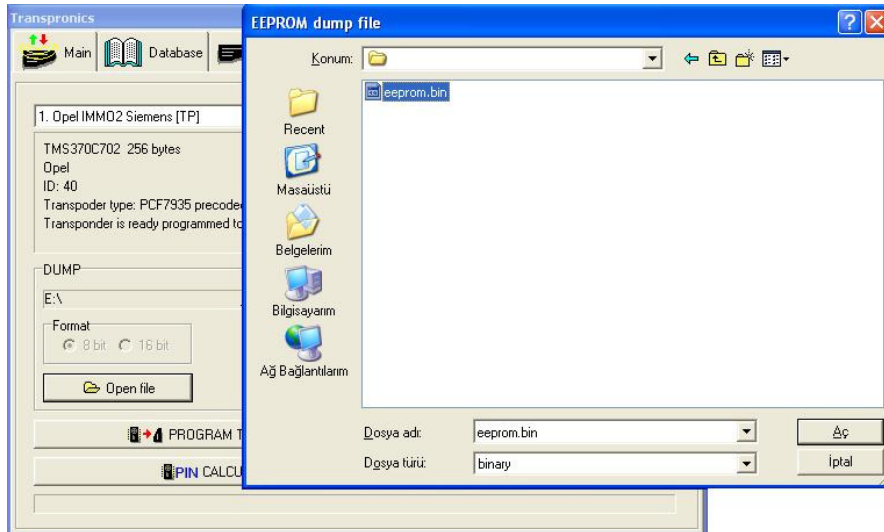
Transpronics

Main | Database

1. Opel IMMO2 Siemens [TP]

TMS370C702 256 bytes
Opel
ID: 40
Transpoder type: PCF7935 precode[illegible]
Transponder is ready programmed to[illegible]

DUMP

E:\

Format
8 bit 16 bit

Open file

PROGRAM T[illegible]

PIN CALCU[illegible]

EEPROM dump file

Konum:

eeprom.bin

Recent

Masaüstü

Belgelerim

Bilgisayarım

Ağ Bağlantılarım

Dosya adı: eeprom.bin

Dosya türü: binary

Aç

İptal